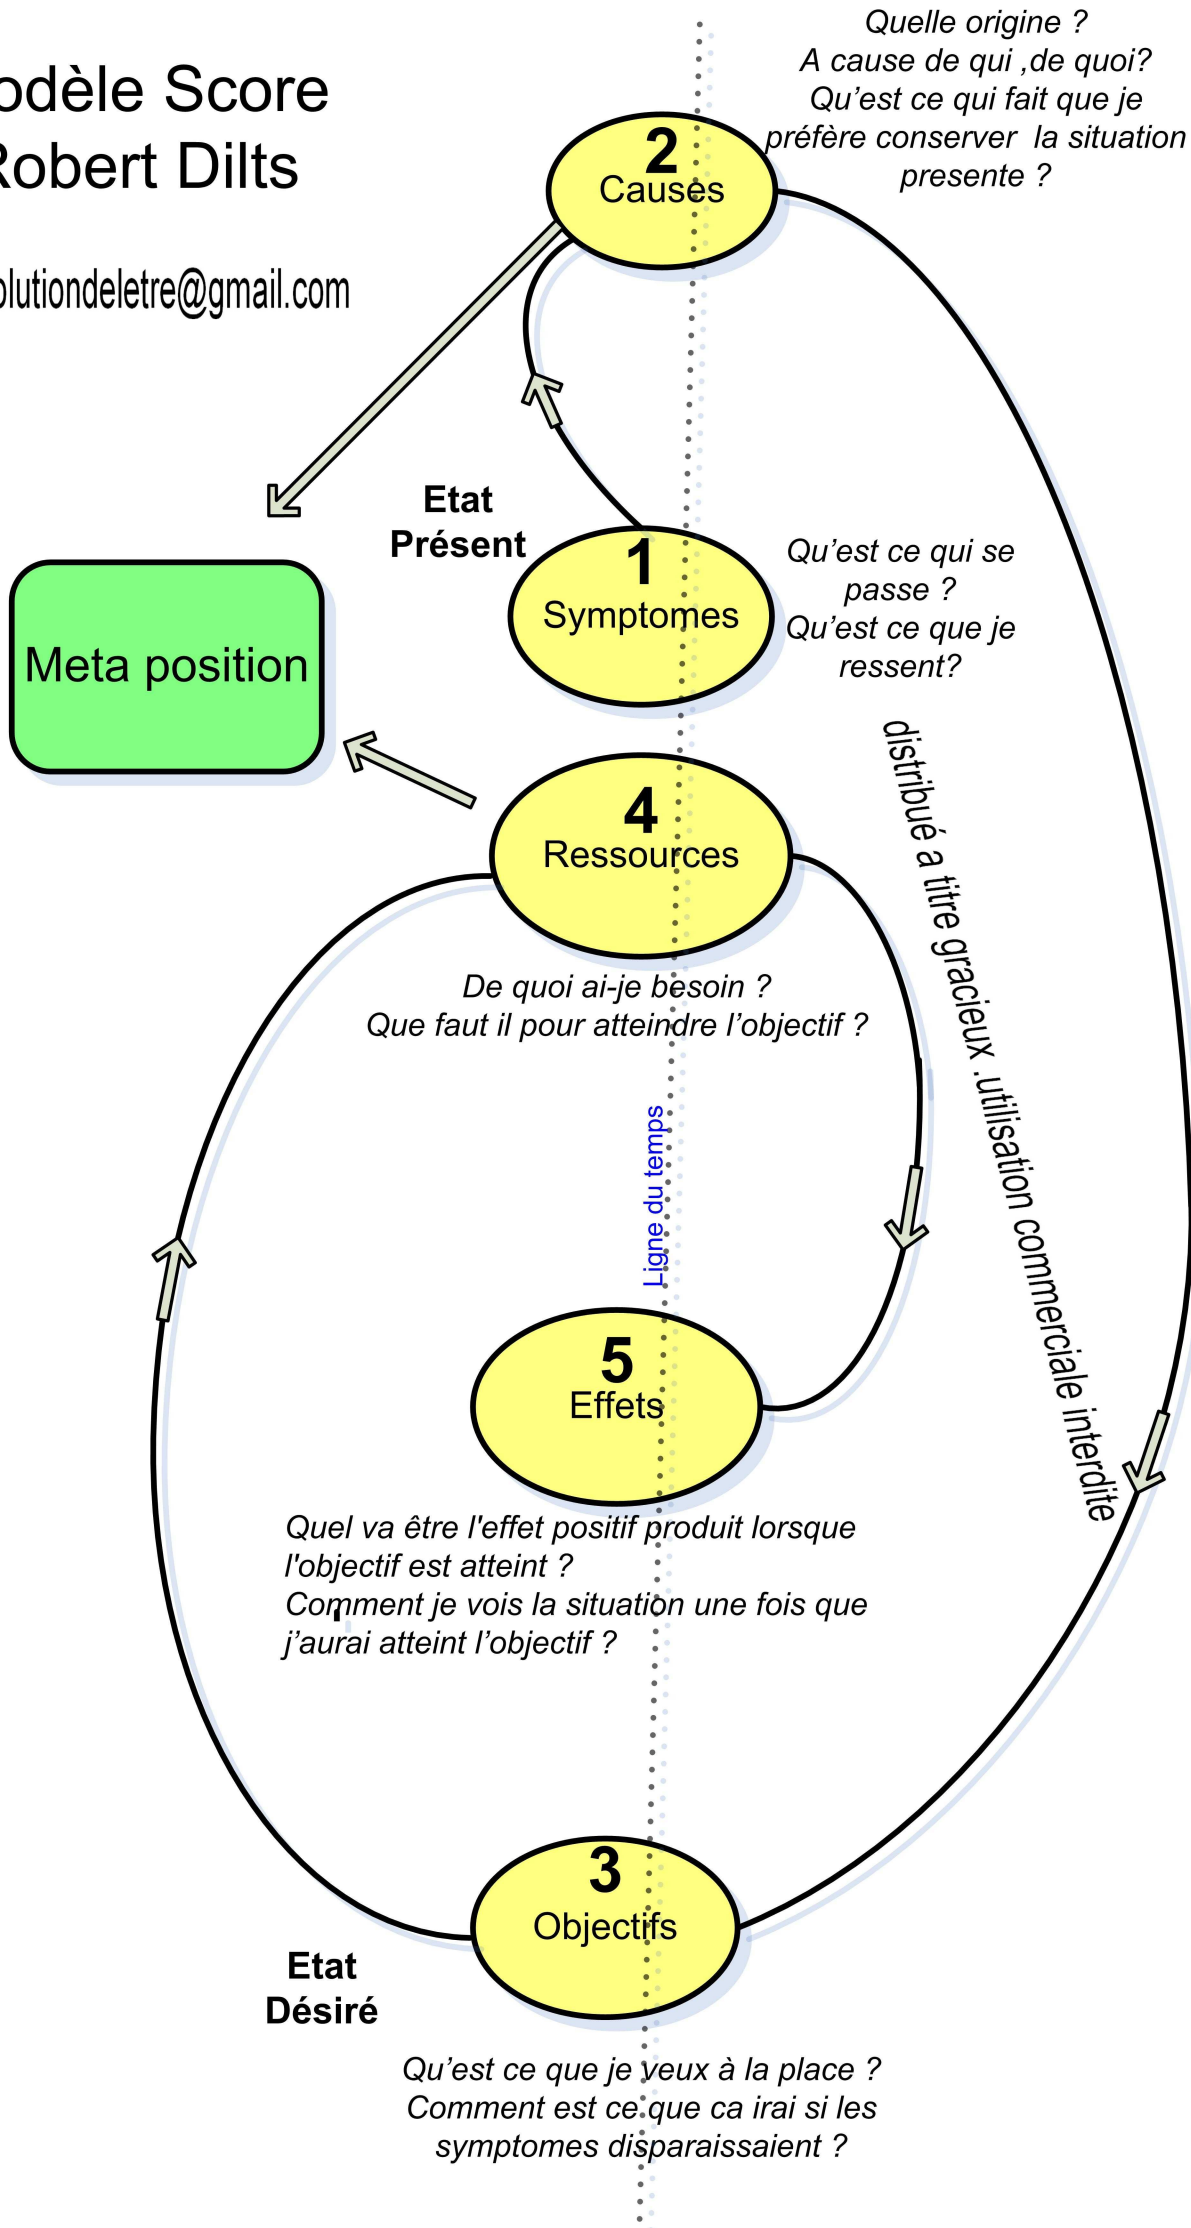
odèle Score
Robert Dilts

olutiondeletre@gmail.com

Quelle origine ?
A cause de qui ,de quoi?
Qu'est ce qui fait que je préfère conserver la situation presente ?

2
Causes

Etat
Présent

1
Symptomes

Qu'est ce qui se passe ?
Qu'est ce que je ressent?

Meta position

4
Ressources

distribué a titre gracieux .utilisation commerciale interdite

De quoi ai-je besoin ?
Que faut il pour atteindre l'objectif ?

Ligne du temps

5
Effets

Quel va être l'effet positif produit lorsque l'objectif est atteint ?
Comment je vois la situation une fois que j'aurai atteint l'objectif ?

3
Objectifs

Etat
Désiré

Qu'est ce que je veux à la place ?
Comment est ce que ca irai si les symptomes disparaissaient ?